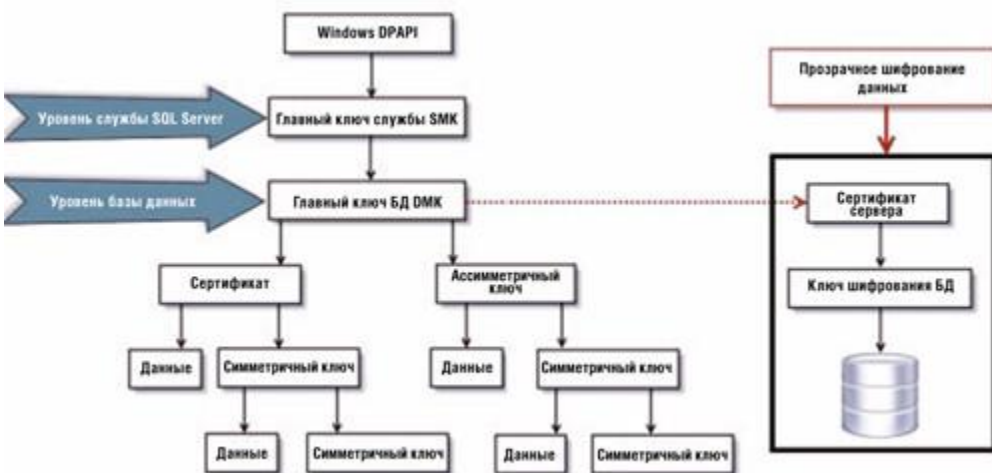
Windows DPAPI

Уровень службы SQL Server

Главный ключ службы SMK

Уровень базы данных

Главный ключ БД DMK

Прозрачное шифрование данных

Сертификат сервера

Ключ шифрования БД

Сертификат

Ассиметричный ключ

Данные

Симметричный ключ

Данные

Симметричный ключ

Данные

Симметричный ключ

Данные

Симметричный ключ